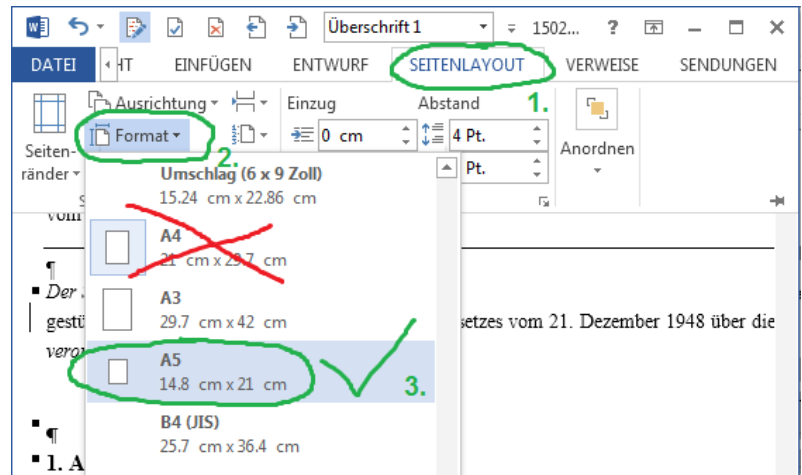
Überschrift 1

1502...

?

DATEI

HT

EINFÜGEN

ENTWURF

SEITENLAYOUT

VERWEISE

SENDUNGEN

Ausrichtung

Einzug

Abstand

1.

Seitenränder

Format

2.

0 cm

4 Pt.

Pt.

Anordnen

Umschlag (6 x 9 Zoll)
15.24 cm x 22.86 cm

vom

¶

Der

A4
21 cm x 29.7 cm

gestü

A3
29.7 cm x 42 cm

setzes vom 21. Dezember 1948 über die

vero

A5
14.8 cm x 21 cm

3.

B4 (JIS)
25.7 cm x 36.4 cm

¶

1. A